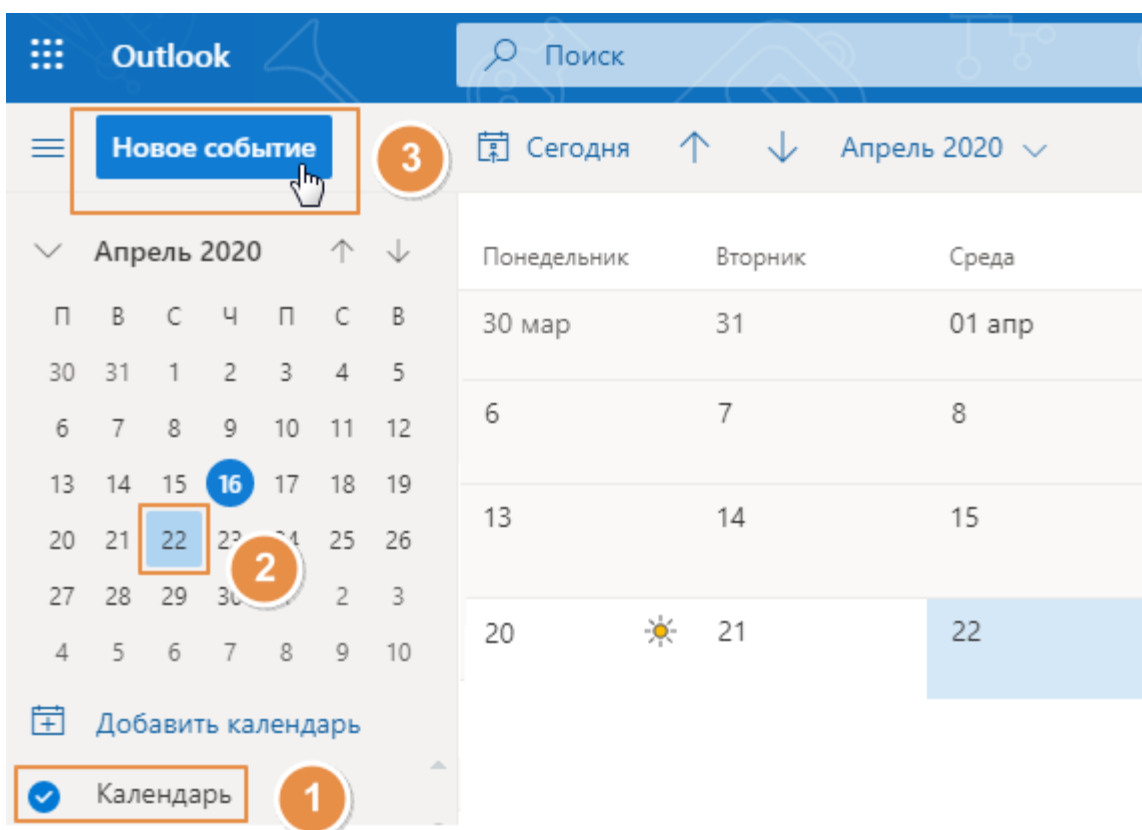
Outlook

Поиск

Новое событие

3

Сегодня

Апрель 2020

Апрель 2020

| П | В | С | Ч | П | С | В |
|---|---|---|---|---|---|---|
| 30 | 31 | 1 | 2 | 3 | 4 | 5 |
| 6 | 7 | 8 | 9 | 10 | 11 | 12 |
| 13 | 14 | 15 | 16 | 17 | 18 | 19 |
| 20 | 21 | 22 | 23 | 24 | 25 | 26 |
| 27 | 28 | 29 | 30 | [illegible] | 2 | 3 |
| 4 | 5 | 6 | 7 | 8 | 9 | 10 |

2

Добавить календарь

Календарь

1

| Понедельник | Вторник | Среда |
|---|---|---|
| 30 мар | 31 | 01 апр |
| 6 | 7 | 8 |
| 13 | 14 | 15 |
| 20 | 21 | 22 |